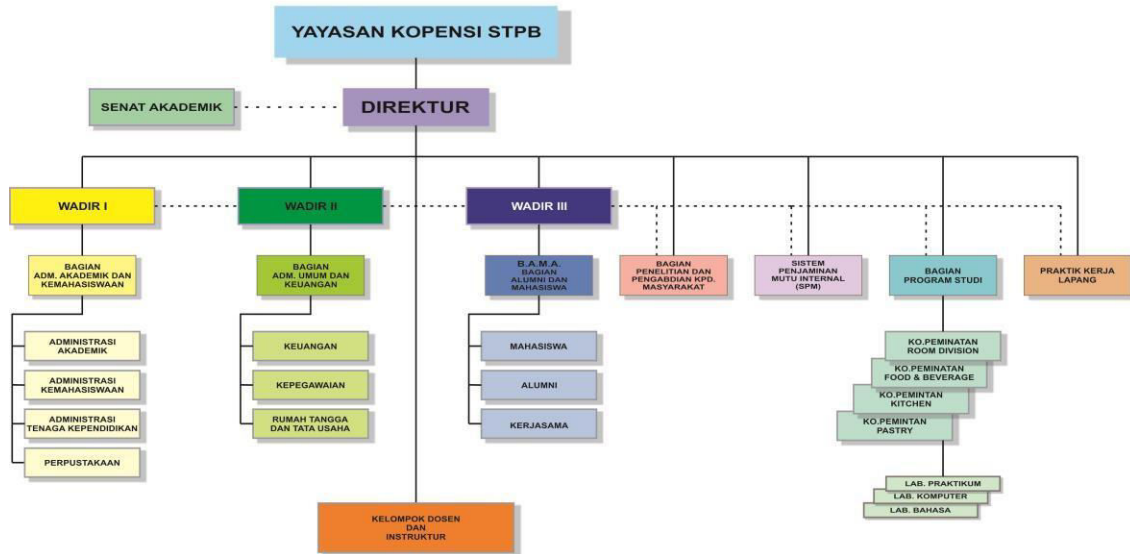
YAYASAN KOPENSI STPB

SENAT AKADEMIK

DIREKTUR

WADIR I

WADIR II

WADIR III

BAGIAN ADM. AKADEMIK DAN KEMAHASISWAAN

ADMINISTRASI AKADEMIK

ADMINISTRASI KEMAHASISWAAN

ADMINISTRASI TENAGA KEPENDIDIKAN

PERPUSTAKAAN

BAGIAN ADM. UMUM DAN KEUANGAN

KEUANGAN

KEPEGAWAIAN

RUMAH TANGGA DAN TATA USAHA

B.A.M.A. BAGIAN ALUMNI DAN MAHASISWA

MAHASISWA

ALUMNI

KERJASAMA

BAGIAN PENELITIAN DAN PENGABDIAN KPD. MASYARAKAT

SISTEM PENJAMINAN MUTU INTERNAL (SPM)

BAGIAN PROGRAM STUDI

KO.PEMINATAN ROOM DIVISION

KO.PEMINATAN FOOD & BEVERAGE

KO.PEMINTAN KITCHEN

KO.PEMINTAN PASTRY

LAB. PRAKTIKUM

LAB. KOMPUTER

LAB. BAHASA

PRAKTIK KERJA LAPANG

KELOMPOK DOSEN DAN INSTRUKTUR